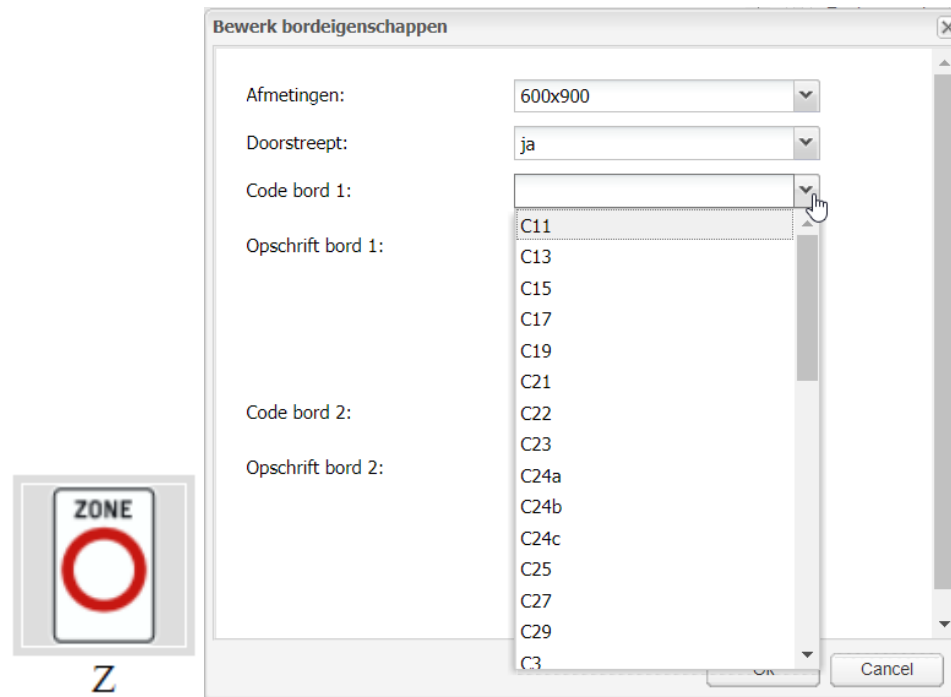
Bewerk bordeigenschappen

Afmetingen: 600x900

Doorstreept: ja

Code bord 1:

Opschrift bord 1:

Code bord 2:

Opschrift bord 2:

C11
C13
C15
C17
C19
C21
C22
C23
C24a
C24b
C24c
C25
C27
C29
C3

Ok

Cancel

ZONE

Z